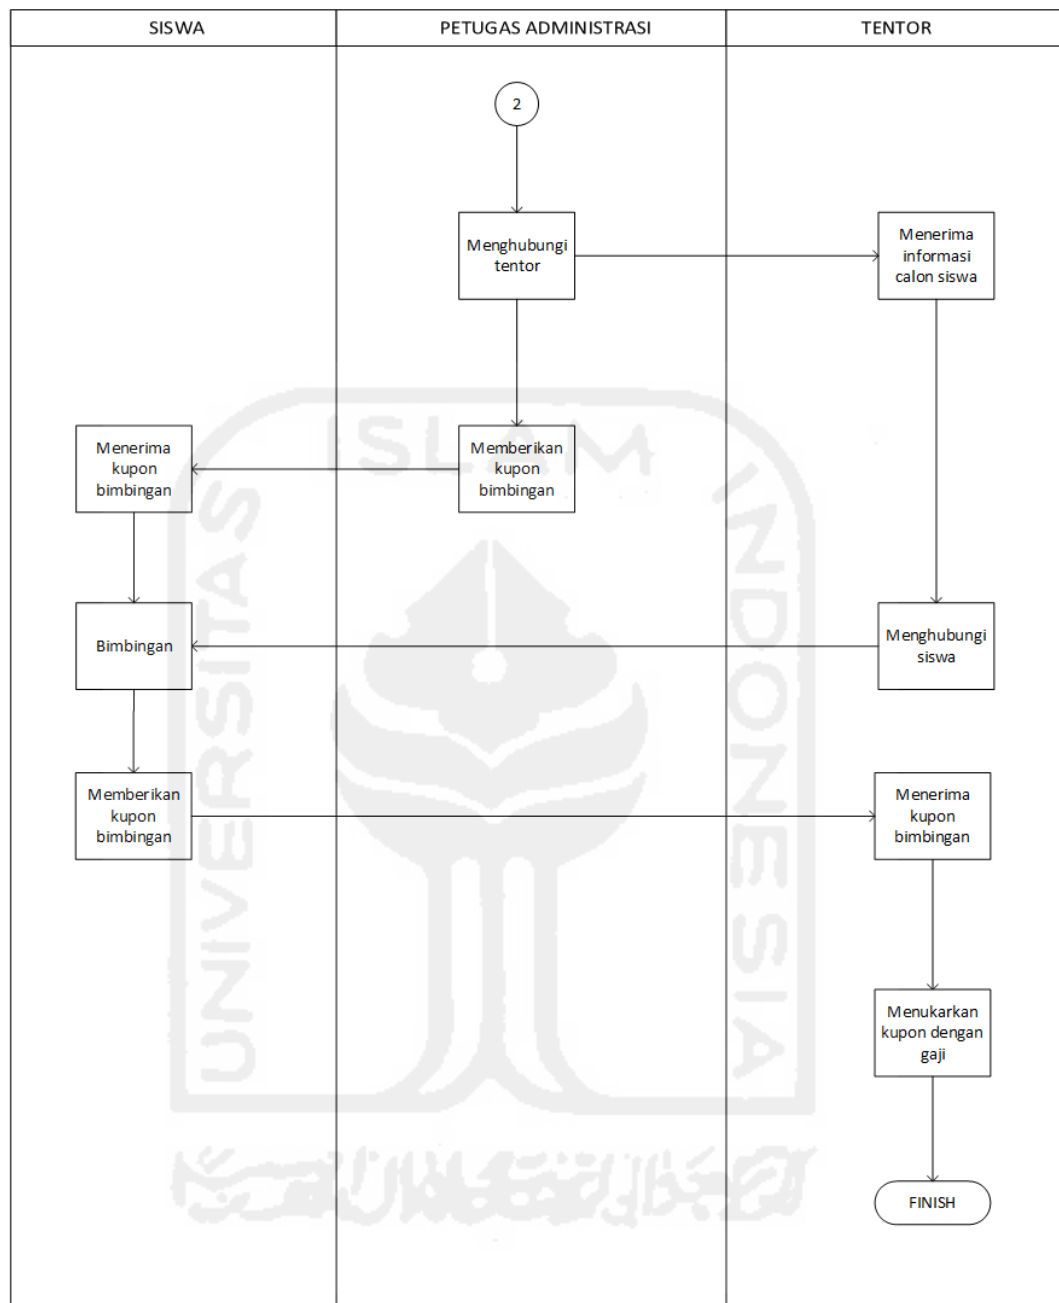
SISWA

PETUGAS ADMINISTRASI

TENTOR

2

Menghubungi tentor

Menerima informasi calon siswa

Menerima kupon bimbingan

Memberikan kupon bimbingan

Bimbingan

Menghubungi siswa

Memberikan kupon bimbingan

Menerima kupon bimbingan

Menukarkan kupon dengan gaji

FINISH

UNIVERSITAS ISLAM INDONESIA